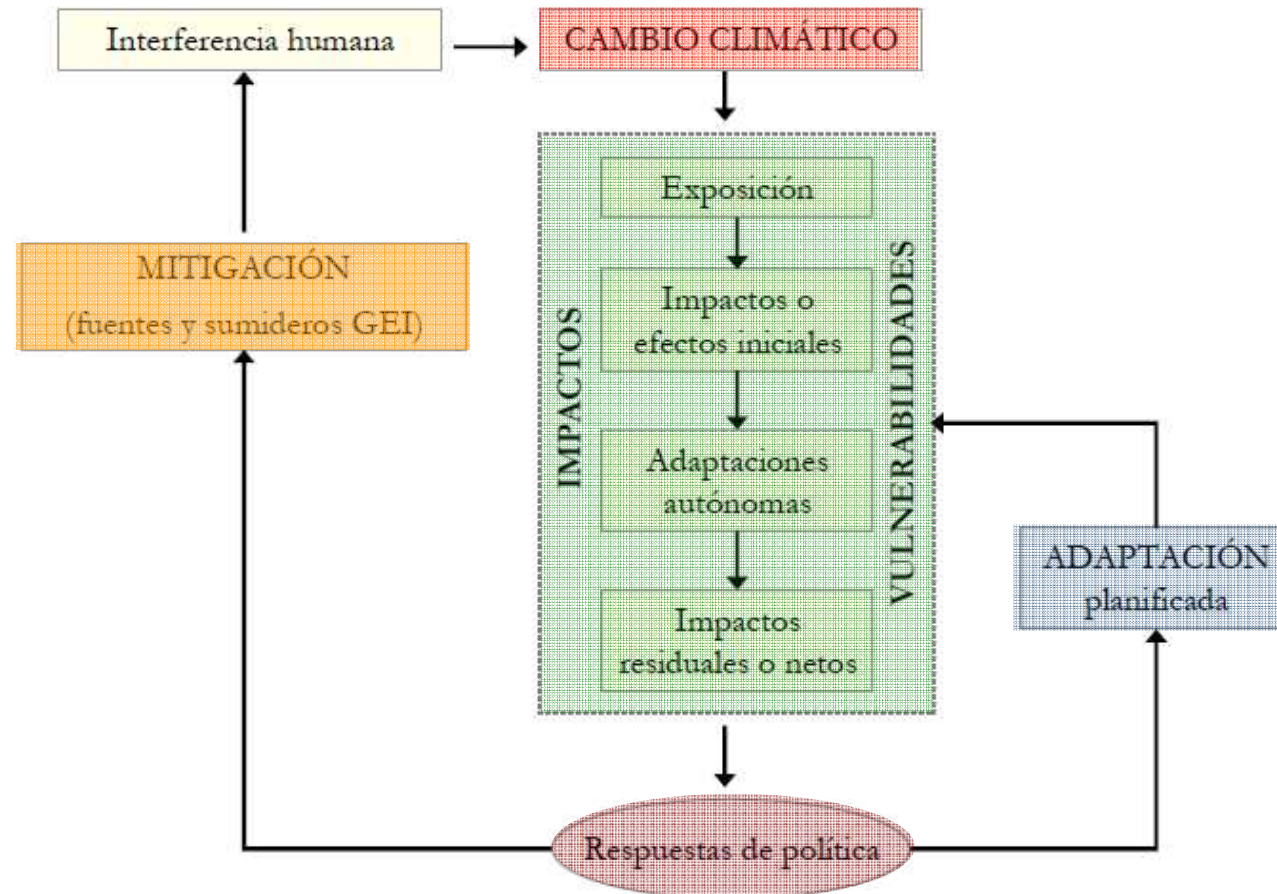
Interferencia humana

CAMBIO CLIMÁTICO

MITIGACIÓN
(fuentes y sumideros GEI)

IMPACTOS

Exposición

Impactos o efectos iniciales

Adaptaciones autónomas

Impactos residuales o netos

VULNERABILIDADES

ADAPTACIÓN
planificada

Respuestas de política